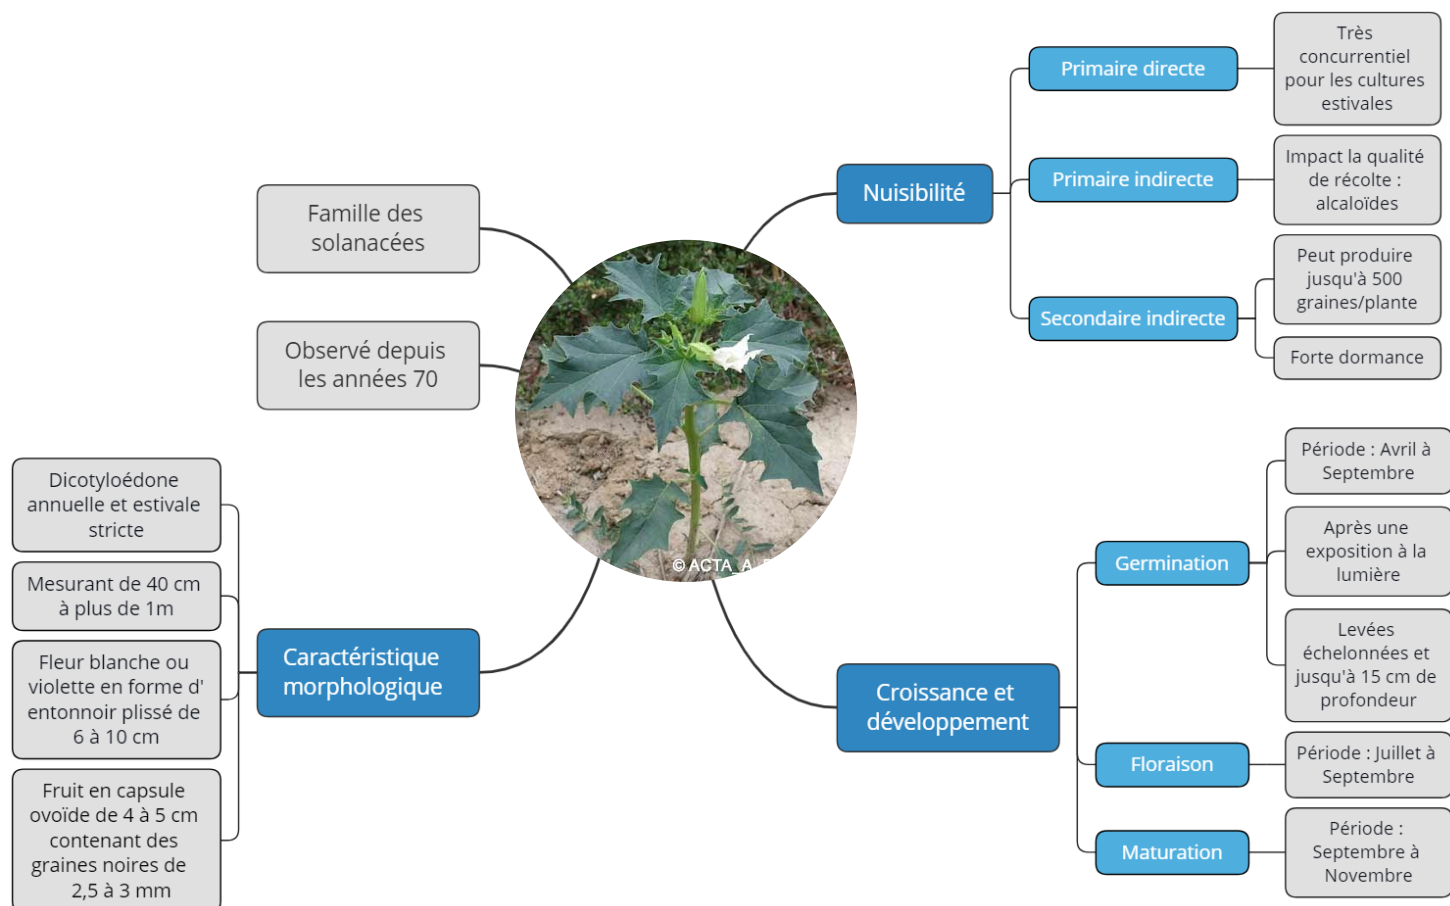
Famille des solanacées

Observé depuis les années 70

Nuisibilité

Primaire directe

Très concurrentiel pour les cultures estivales

Primaire indirecte

Impact la qualité de récolte : alcaloïdes

Secondaire indirecte

Peut produire jusqu'à 500 graines/plante

Forte dormance

© ACTA_A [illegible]

Caractéristique morphologique

Dicotyloédone annuelle et estivale stricte

Mesurant de 40 cm à plus de 1m

Fleur blanche ou violette en forme d' entonnoir plissé de 6 à 10 cm

Fruit en capsule ovoïde de 4 à 5 cm contenant des graines noires de 2,5 à 3 mm

Croissance et développement

Germination

Période : Avril à Septembre

Après une exposition à la lumière

Levées échelonnées et jusqu'à 15 cm de profondeur

Floraison

Période : Juillet à Septembre

Maturation

Période : Septembre à Novembre